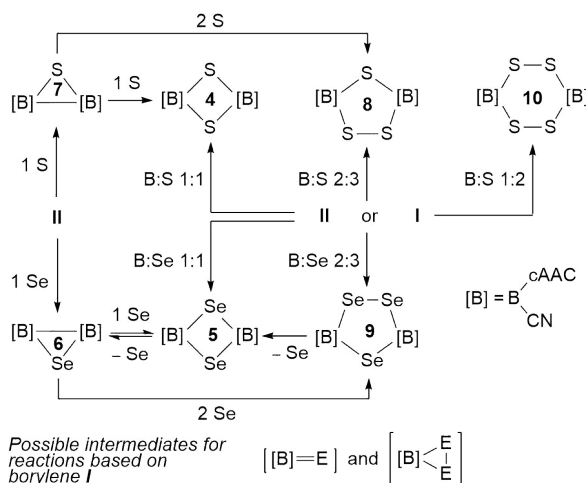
2 S

S
[B] 7 [B]

1 S

S
[B] 4 [B]
S

S
[B] 8 [B]
S–S

S–S
[B] 10 [B]
S–S

1 S

B:S 1:1

B:S 2:3

B:S 1:2

II

II or I

1 Se

B:Se 1:1

B:Se 2:3

$[B] = B \begin{matrix} cAAC \\ CN \end{matrix}$

[B] 6 [B]
Se

1 Se
– Se

Se
[B] 5 [B]
Se

– Se

Se–Se
[B] 9 [B]
Se

2 Se

Possible intermediates for reactions based on borylene I

$\left[ [B]{=}E \right]$ and $\left[ [B] \begin{matrix} E \\ | \\ E \end{matrix} \right]$